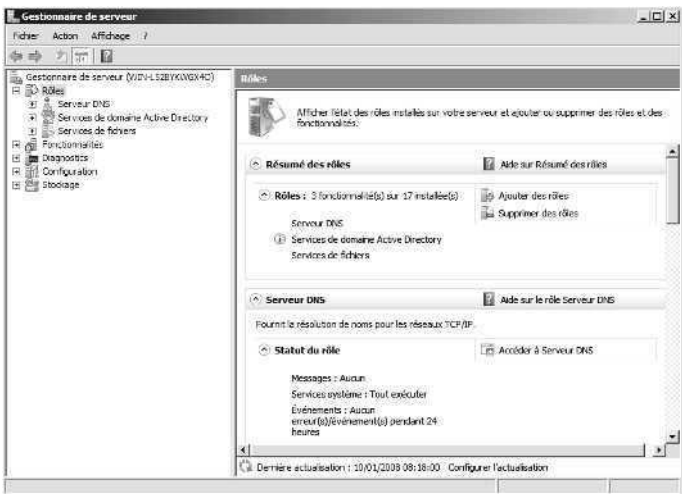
Gestionnaire de serveur

Fichier Action Affichage ?

Gestionnaire de serveur (WIN-LS2BYKWGX4O)
Rôles
Serveur DNS
Services de domaine Active Directory
Services de fichiers
Fonctionnalités
Diagnostics
Configuration
Stockage

Rôles

Afficher l'état des rôles installés sur votre serveur et ajouter ou supprimer des rôles et des fonctionnalités.

Résumé des rôles

Aide sur Résumé des rôles

Rôles : 3 fonctionnalité(s) sur 17 installée(s)

Ajouter des rôles

Supprimer des rôles

Serveur DNS

Services de domaine Active Directory

Services de fichiers

Serveur DNS

Aide sur le rôle Serveur DNS

Fournit la résolution de noms pour les réseaux TCP/IP.

Statut du rôle

Accéder à Serveur DNS

Messages : Aucun

Services système : Tout exécuter

Événements : Aucun erreur(s)/événement(s) pendant 24 heures

Dernière actualisation : 10/01/2008 08:18:00 Configurer l'actualisation